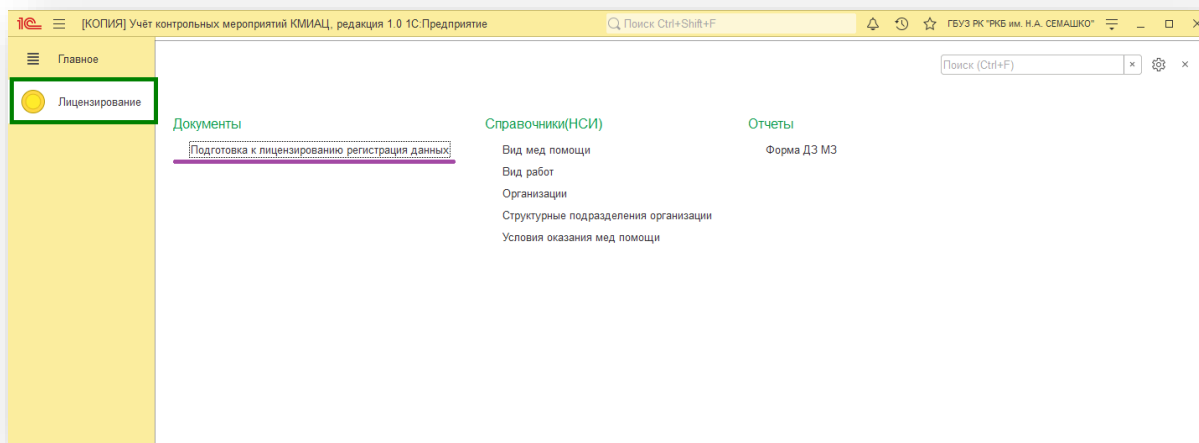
1С [КОПИЯ] Учёт контрольных мероприятий КМИАЦ, редакция 1.0 1С:Предприятие

Поиск Ctrl+Shift+F

ГБУЗ РК "РКБ им. Н.А. СЕМАШКО"

Главное

Лицензирование

Поиск (Ctrl+F)

×

Документы

Подготовка к лицензированию регистрация данных

Справочники(НСИ)

Вид мед помощи

Вид работ

Организации

Структурные подразделения организации

Условия оказания мед помощи

Отчеты

Форма ДЗ МЗ